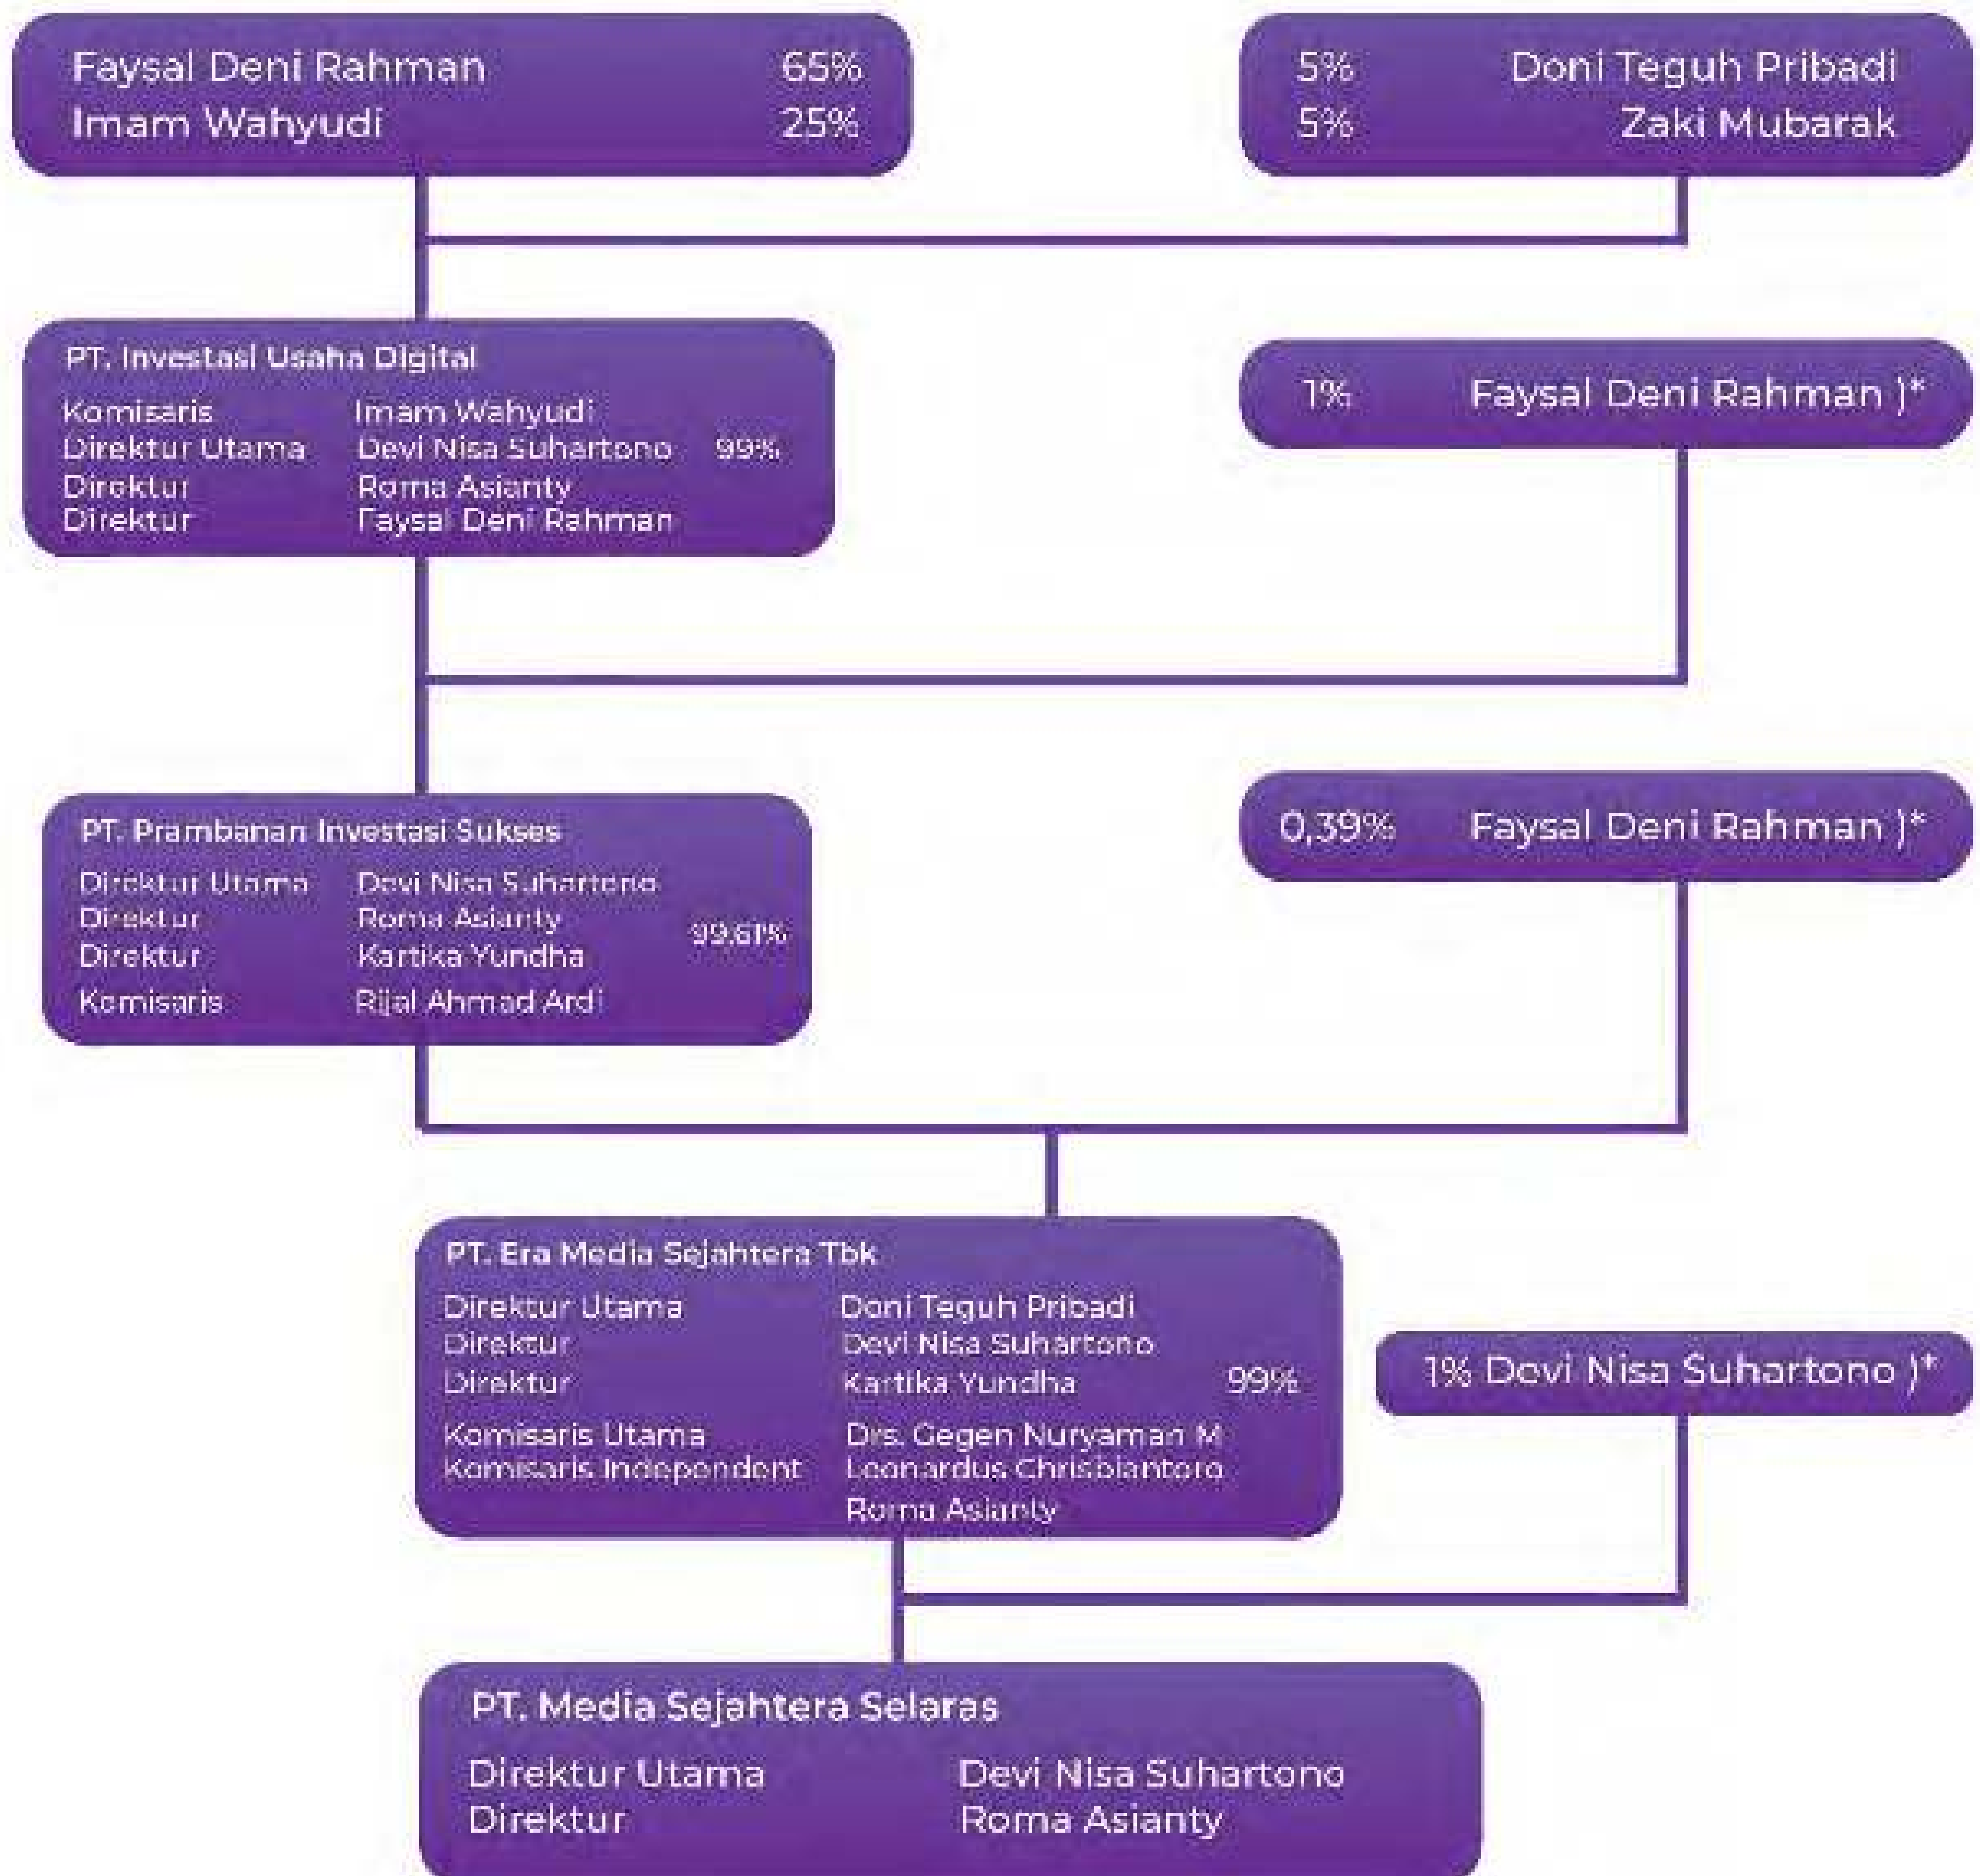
Faysal Deni Rahman 65%
Imam Wahyudi 25%

5% Doni Teguh Pribadi
5% Zaki Mubarak

PT. Investasi Usaha Digital
Komisaris Imam Wahyudi
Direktur Utama Devi Nisa Suhartono
Direktur Roma Asianty
Direktur Faysal Deni Rahman
99%

1% Faysal Deni Rahman )*

PT. Prambanan Investasi Sukses
Direktur Utama Devi Nisa Suhartono
Direktur Roma Asianty
Direktur Kartika Yundha
Komisaris Rijal Ahmad Ardi
99,61%

0,39% Faysal Deni Rahman )*

PT. Era Media Sejahtera Tbk
Direktur Utama Doni Teguh Pribadi
Direktur Devi Nisa Suhartono
Direktur Kartika Yundha
Komisaris Utama Drs. Gegen Nuryaman M
Komisaris Independent Leonardus Chrisbiantoro
Roma Asianty
99%

1% Devi Nisa Suhartono )*

PT. Media Sejahtera Selaras
Direktur Utama Devi Nisa Suhartono
Direktur Roma Asianty